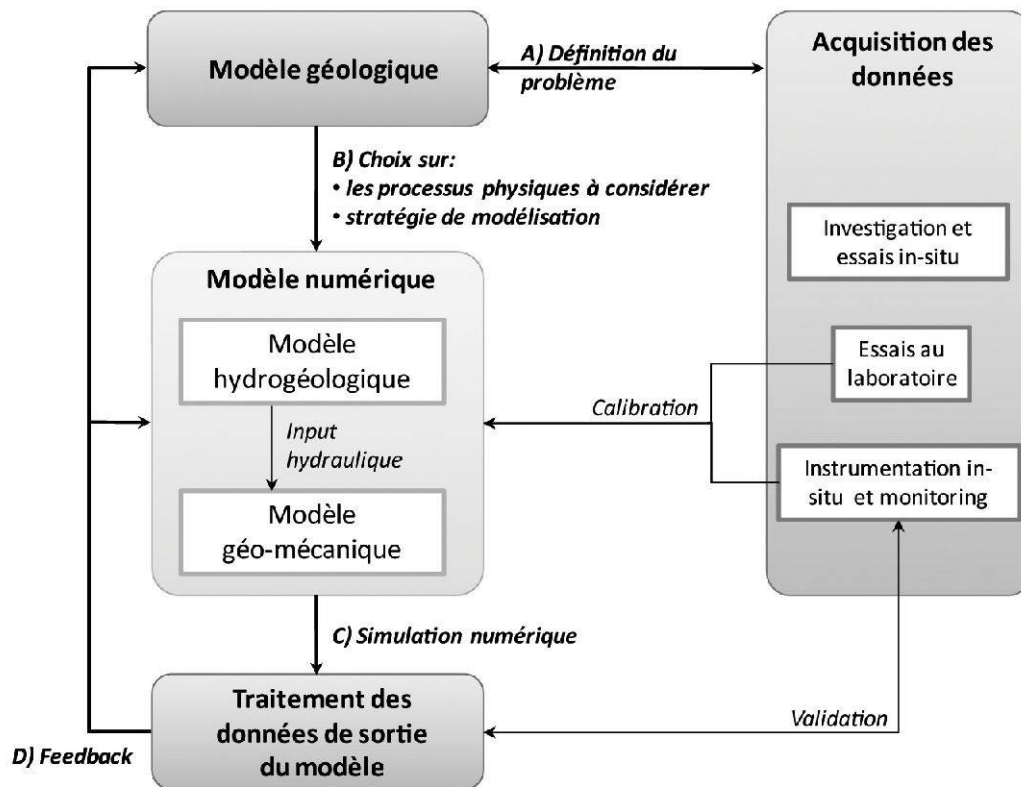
Modèle géologique

A) Définition du problème

Acquisition des données

B) Choix sur:
• les processus physiques à considérer
• stratégie de modélisation

Investigation et essais in-situ

Modèle numérique

Modèle hydrogéologique

Input hydraulique

Modèle géo-mécanique

Essais au laboratoire

Calibration

Instrumentation in-situ et monitoring

C) Simulation numérique

Traitement des données de sortie du modèle

Validation

D) Feedback